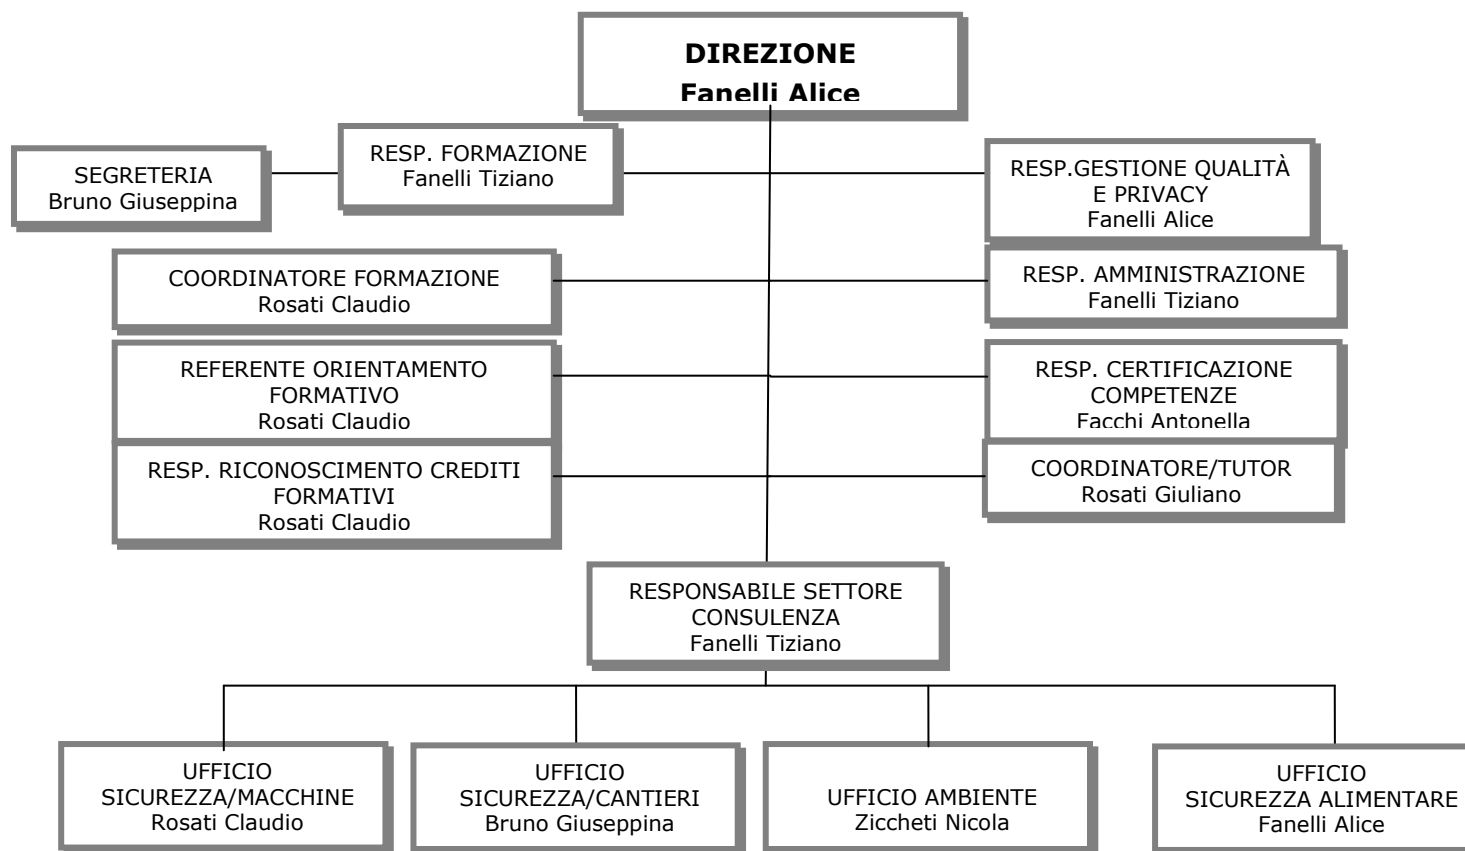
DIREZIONE
Fanelli Alice

SEGRETERIA
Bruno Giuseppina

RESP. FORMAZIONE
Fanelli Tiziano

RESP.GESTIONE QUALITÀ E PRIVACY
Fanelli Alice

COORDINATORE FORMAZIONE
Rosati Claudio

RESP. AMMINISTRAZIONE
Fanelli Tiziano

REFERENTE ORIENTAMENTO FORMATIVO
Rosati Claudio

RESP. CERTIFICAZIONE COMPETENZE
Facchi Antonella

RESP. RICONOSCIMENTO CREDITI FORMATIVI
Rosati Claudio

COORDINATORE/TUTOR
Rosati Giuliano

RESPONSABILE SETTORE CONSULENZA
Fanelli Tiziano

UFFICIO SICUREZZA/MACCHINE
Rosati Claudio

UFFICIO SICUREZZA/CANTIERI
Bruno Giuseppina

UFFICIO AMBIENTE
Ziccheti Nicola

UFFICIO SICUREZZA ALIMENTARE
Fanelli Alice